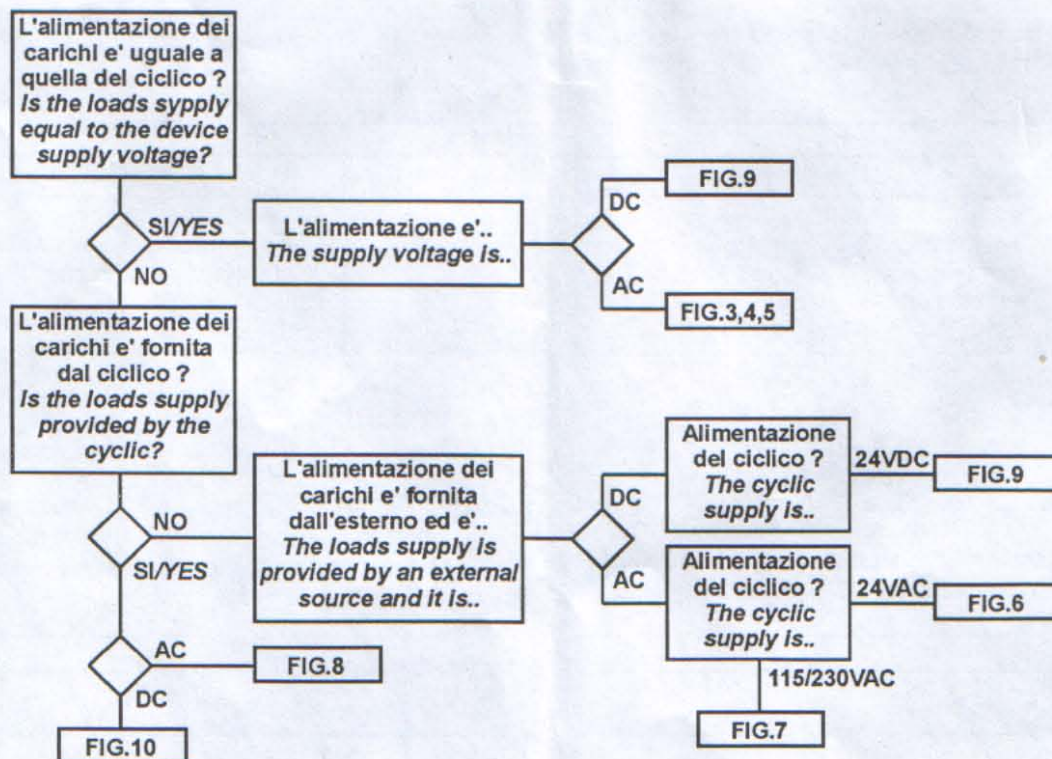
L'alimentazione dei carichi e' uguale a quella del ciclico ?
*Is the loads sypply equal to the device supply voltage?*

SI/*YES*

NO

L'alimentazione e'..
*The supply voltage is..*

DC

FIG.9

AC

FIG.3,4,5

L'alimentazione dei carichi e' fornita dal ciclico ?
*Is the loads supply provided by the cyclic?*

NO

SI/*YES*

L'alimentazione dei carichi e' fornita dall'esterno ed e'..
*The loads supply is provided by an external source and it is..*

DC

Alimentazione del ciclico ?
*The cyclic supply is..*

24VDC

FIG.9

AC

Alimentazione del ciclico ?
*The cyclic supply is..*

24VAC

FIG.6

115/230VAC

FIG.7

AC

FIG.8

DC

FIG.10